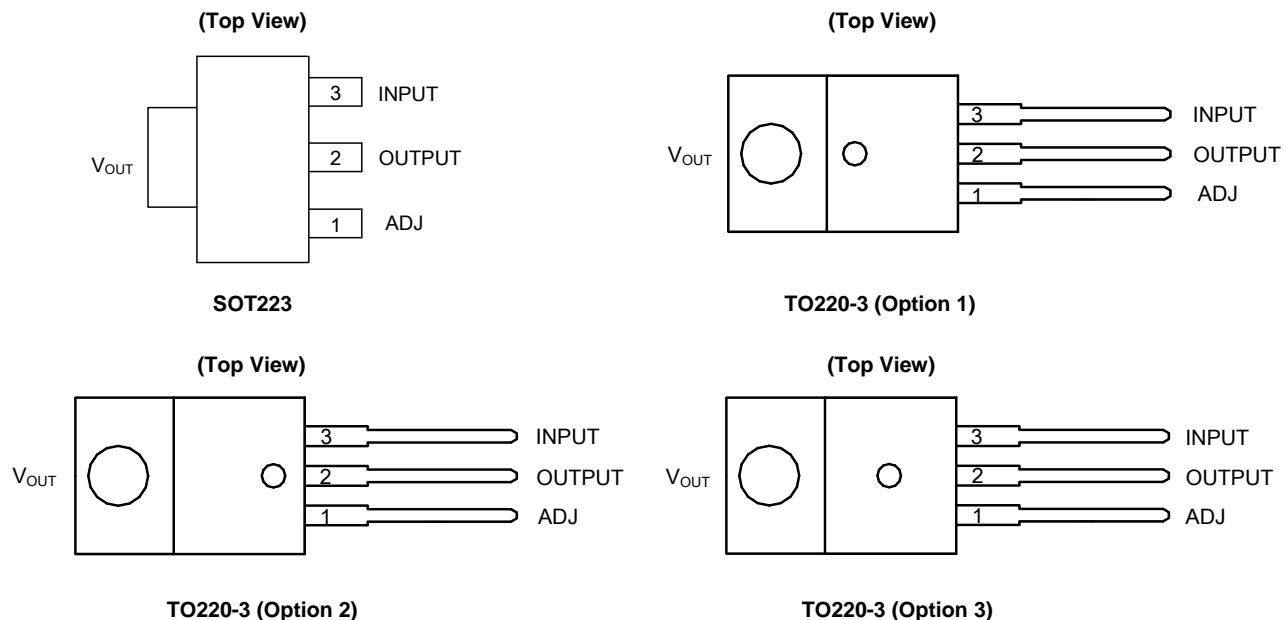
(Top View)

$V_{OUT}$

3 INPUT

2 OUTPUT

1 ADJ

SOT223

(Top View)

$V_{OUT}$

3 INPUT

2 OUTPUT

1 ADJ

TO220-3 (Option 1)

(Top View)

$V_{OUT}$

3 INPUT

2 OUTPUT

1 ADJ

TO220-3 (Option 2)

(Top View)

$V_{OUT}$

3 INPUT

2 OUTPUT

1 ADJ

TO220-3 (Option 3)